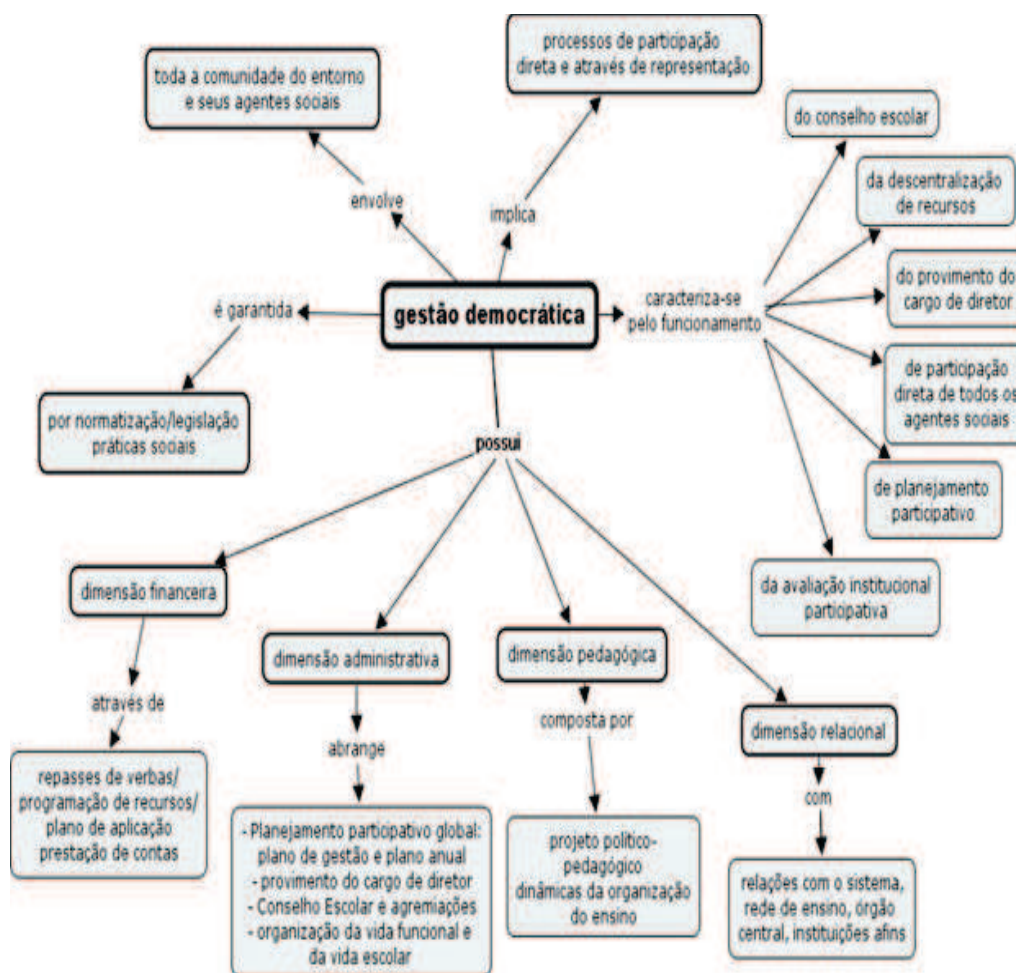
gestão democrática

envolve

toda a comunidade do entorno e seus agentes sociais

implica

processos de participação direta e através de representação

caracteriza-se pelo funcionamento

do conselho escolar

da descentralização de recursos

do provimento do cargo de diretor

de participação direta de todos os agentes sociais

de planejamento participativo

da avaliação institucional participativa

é garantida

por normatização/legislação práticas sociais

possui

dimensão financeira

através de

repasses de verbas/ programação de recursos/ plano de aplicação prestação de contas

dimensão administrativa

abrange

- Planejamento participativo global: plano de gestão e plano anual
- provimento do cargo de diretor
- Conselho Escolar e agremiações
- organização da vida funcional e da vida escolar

dimensão pedagógica

composta por

projeto político-pedagógico dinâmicas da organização do ensino

dimensão relacional

com

relações com o sistema, rede de ensino, órgão central, instituições afins